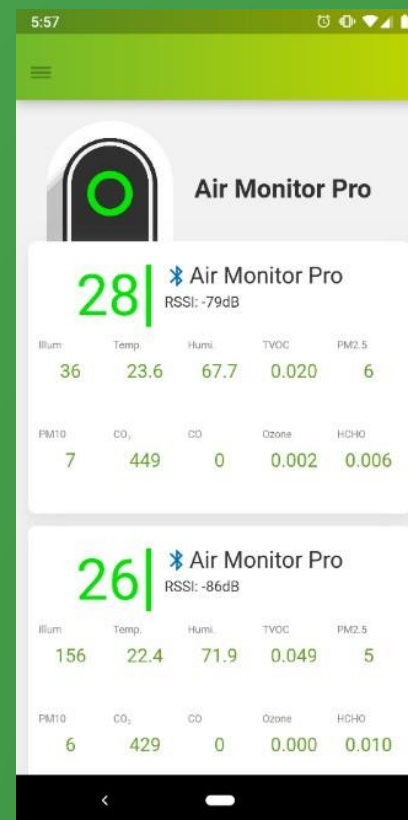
5:57

Air Monitor Pro

28 Air Monitor Pro
RSSI: -79dB

| Illum | Temp. | Humi. | TVOC | PM2.5 |
|---|---|---|---|---|
| 36 | 23.6 | 67.7 | 0.020 | 6 |

| PM10 | $CO_2$ | CO | Ozone | HCHO |
|---|---|---|---|---|
| 7 | 449 | 0 | 0.002 | 0.006 |

26 Air Monitor Pro
RSSI: -86dB

| Illum | Temp. | Humi. | TVOC | PM2.5 |
|---|---|---|---|---|
| 156 | 22.4 | 71.9 | 0.049 | 5 |

| PM10 | $CO_2$ | CO | Ozone | HCHO |
|---|---|---|---|---|
| 6 | 429 | 0 | 0.000 | 0.010 |